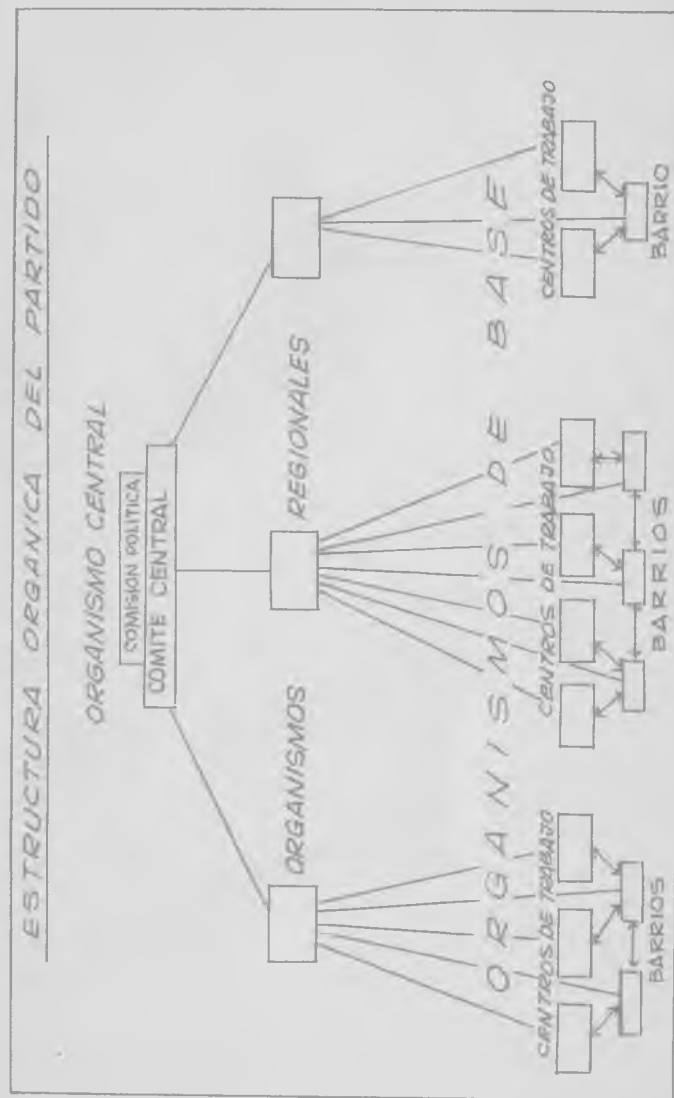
ESTRUCTURA ORGANICA DEL PARTIDO

ORGANISMO CENTRAL

COMISION POLITICA
COMITE CENTRAL

ORGANISMOS REGIONALES

ORGANISMOS DE BASE

CENTROS DE TRABAJO
BARRIOS

CENTROS DE TRABAJO
BARRIOS

CENTROS DE TRABAJO
BARRIO